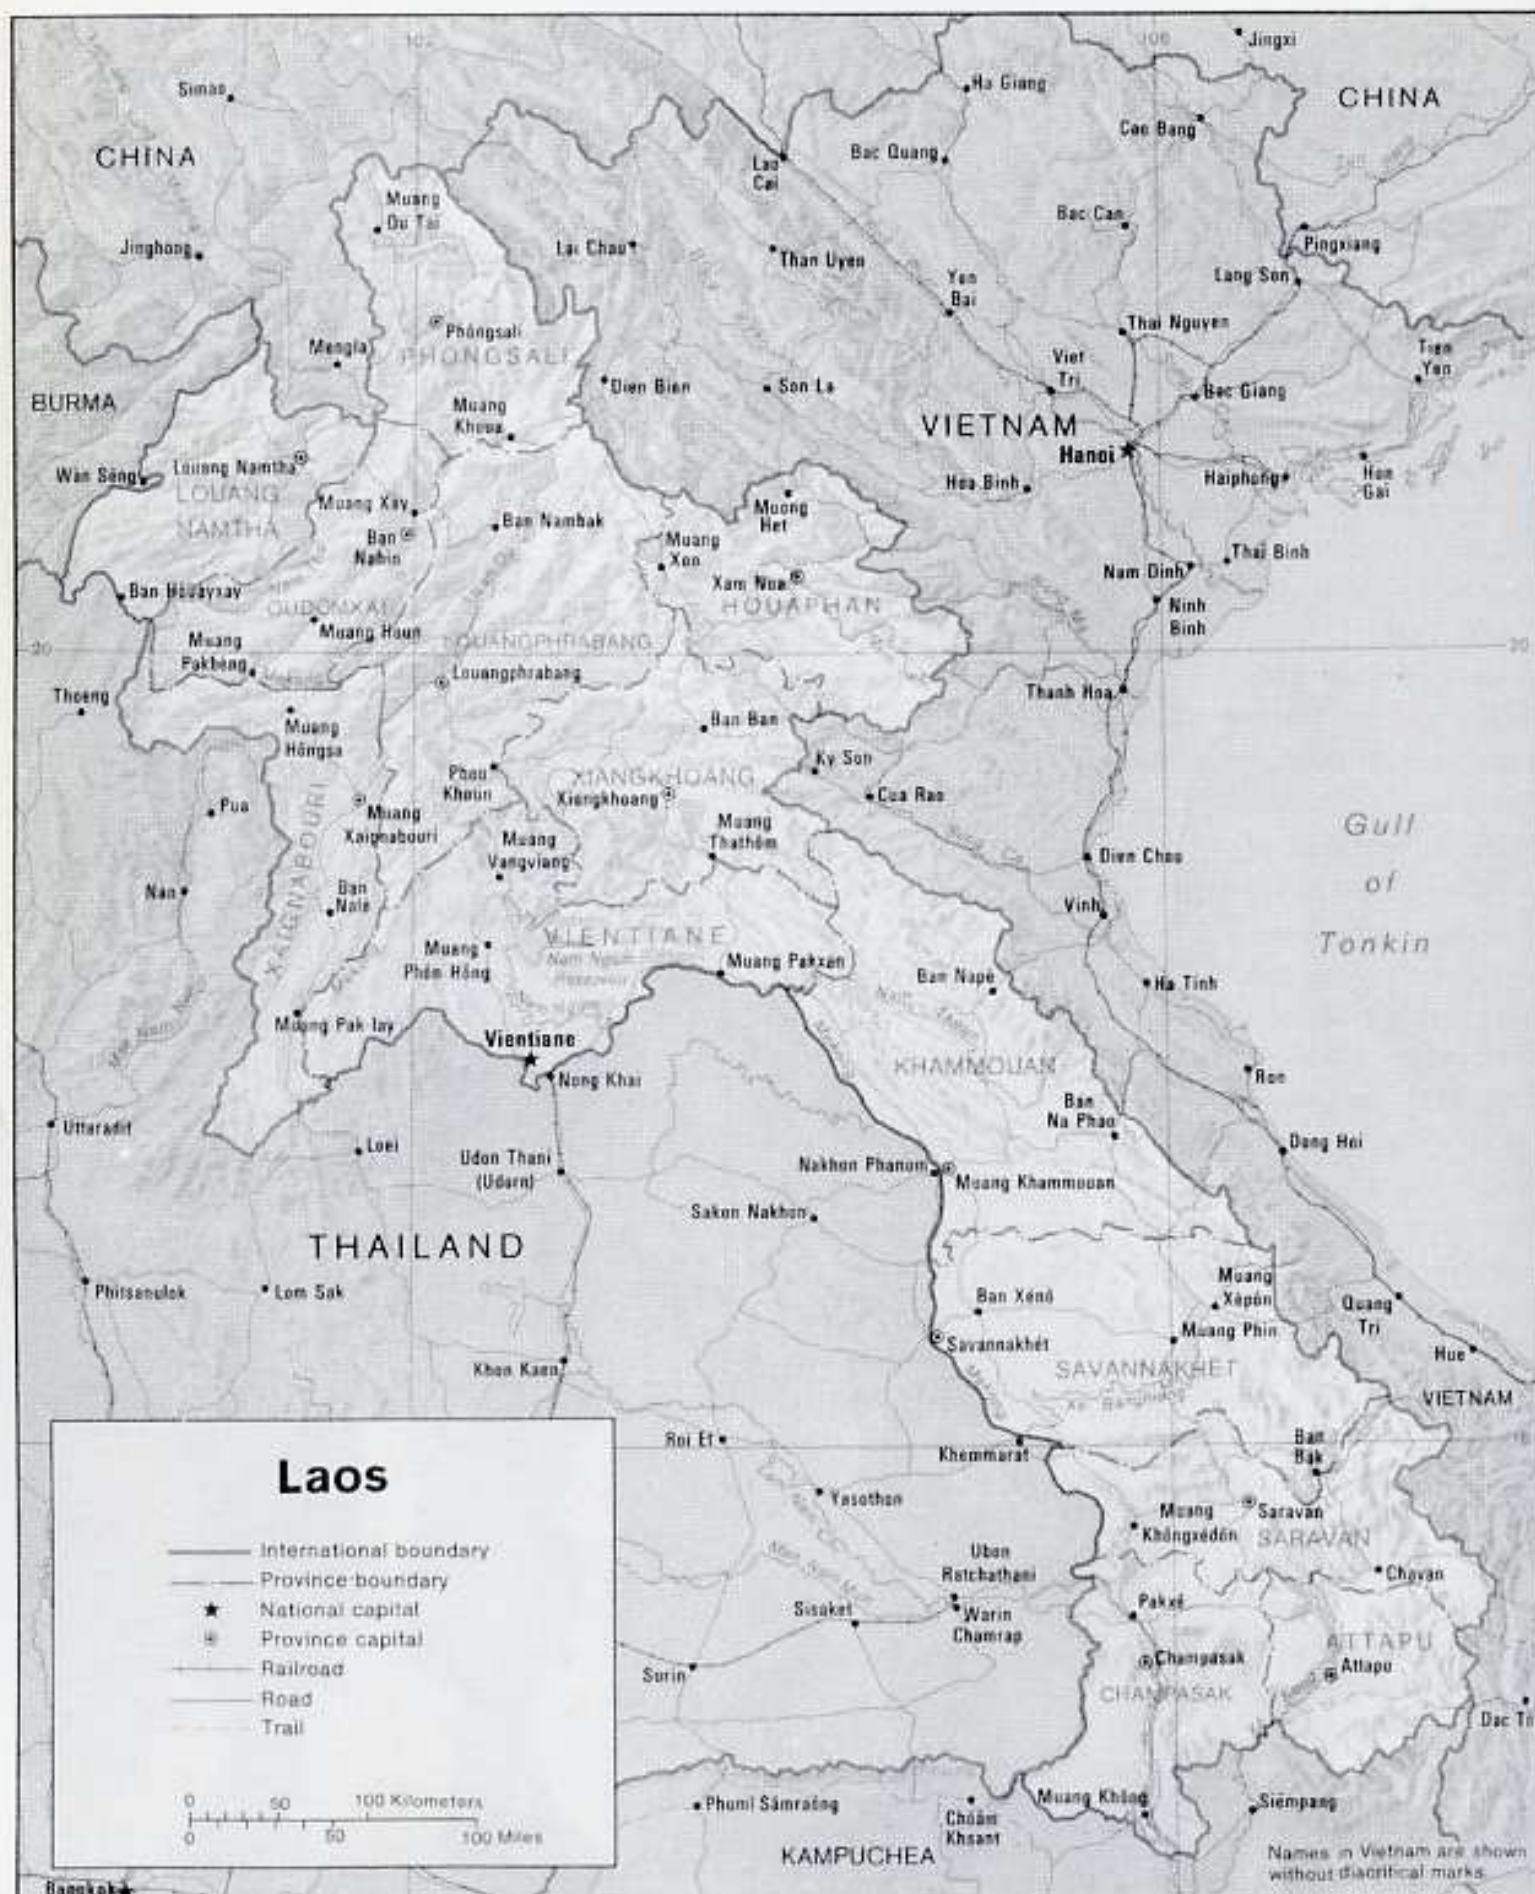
102
106
Jingxi
Simao
Ha Giang
CHINA
CHINA
Cao Bang
Bac Quang
Lao Cai
Muang Ou Tai
Bac Can
Jinghong
Lai Chau
Than Uyen
Pingxiang
Lang Son
Yen Bai
Phôngsali
Mengla
PHONGSALI
Thai Nguyen
Viet Tri
Tien Yen
Dien Bien
Son La
Bac Giang
BURMA
Muang Khoua
VIETNAM
Hanoi
Wan Seng
Louang Namtha
LOUANG NAMTHA
Muang Xay
Hoa Binh
Haiphong
Hon Gai
Ban Nambak
Muong Het
Ban Nahin
Muang Xon
Thai Binh
Xam Nua
Nam Dinh
Ban Houayxay
HOUAPHAN
Ninh Binh
OUDOMXAI
Muang Houn
Muang Pakbeng
LOUANGPHRABANG
20
20
Louangphrabang
Thoeng
Thanh Hoa
Ban Ban
Muang Hôngsa
Ky Son
Phou Khoun
XIANGKHOANG
Cua Rao
Pua
Xiengkhoang
Muang Xaignabouri
Muang Thathôm
Gulf
Muang Vangviang
Dien Chau
of
Nan
Ban Nale
XAIGNABOURI
Vinh
Tonkin
VIENTIANE
Muang Phôn Hông
Nam Ngum Reservoir
Muang Pakxan
Ban Napè
Ha Tinh
Muang Pak lay
Vientiane
KHAMMOUAN
Nong Khai
Ron
Ban Na Phao
Uttaradit
Loei
Dong Hoi
Udon Thani (Udorn)
Nakhon Phanom
Muang Khammouan
Sakon Nakhon
THAILAND
Muang Xépôn
Ban Xénô
Quang Tri
Phitsanulok
Lom Sak
Muang Phin
Savannakhét
SAVANNAKHET
Hue
Khon Kaen
VIETNAM
Laos
Roi Et
Ban Bak
Khemmarat
Yasothon
Muang Khôngxédôn
Saravan
SARAVAN
International boundary
Province boundary
National capital
Province capital
Railroad
Road
Trail
Uban Ratchathani
Chavan
Pakxé
Sisaket
Warin Chamrap
ATTAPU
Champasak
Attapu
Surin
CHAMPASAK
Dac To
0 50 100 Kilometers
0 50 100 Miles
Phumi Sâmraông
Muang Không
Siempang
Choâm Khsant
KAMPUCHEA
Names in Vietnam are shown without diacritical marks
Bangkok